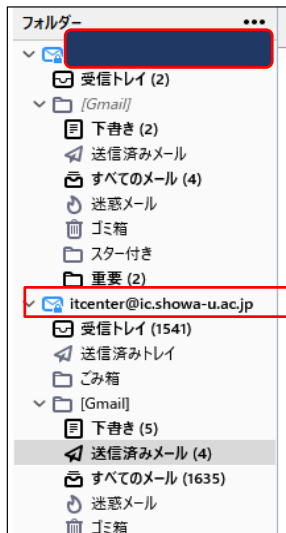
フォルダー •••

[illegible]

受信トレイ (2)

[Gmail]

下書き (2)

送信済みメール

すべてのメール (4)

迷惑メール

ゴミ箱

スター付き

重要 (2)

itcenter@ic.showa-u.ac.jp

受信トレイ (1541)

送信済みトレイ

ごみ箱

[Gmail]

下書き (5)

送信済みメール (4)

すべてのメール (1635)

迷惑メール

ゴミ箱